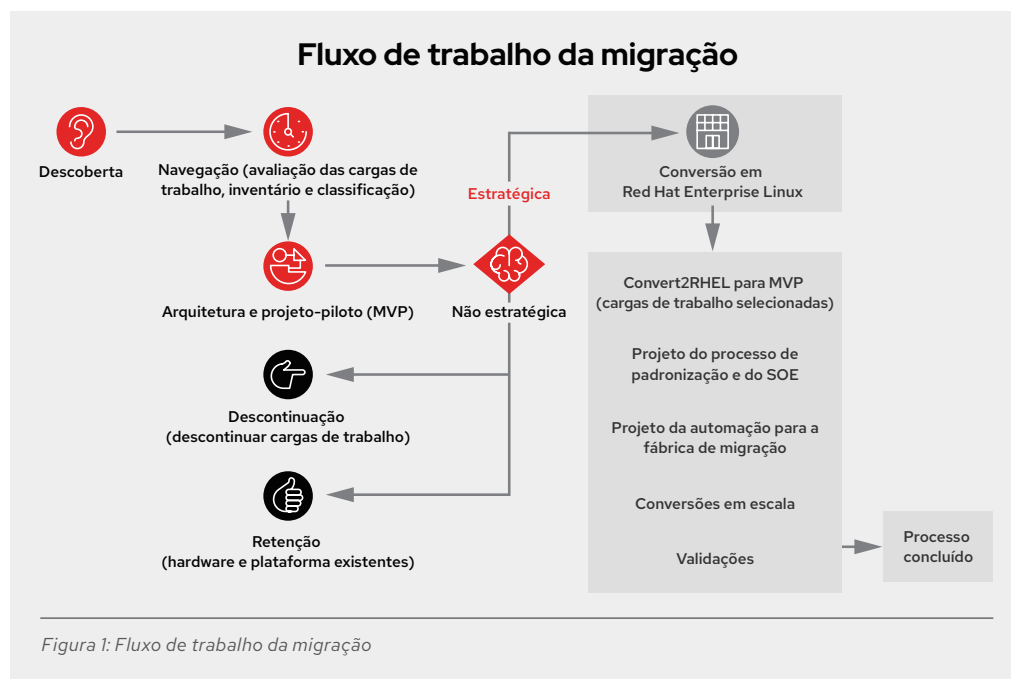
Fluxo de trabalho da migração

Descoberta

Navegação (avaliação das cargas de trabalho, inventário e classificação)

Estratégica

Conversão em Red Hat Enterprise Linux

Arquitetura e projeto-piloto (MVP)

Não estratégica

Convert2RHEL para MVP (cargas de trabalho selecionadas)

Projeto do processo de padronização e do SOE

Descontinuação (descontinuar cargas de trabalho)

Projeto da automação para a fábrica de migração

Conversões em escala

Retenção (hardware e plataforma existentes)

Validações

Processo concluído

Figura 1: Fluxo de trabalho da migração